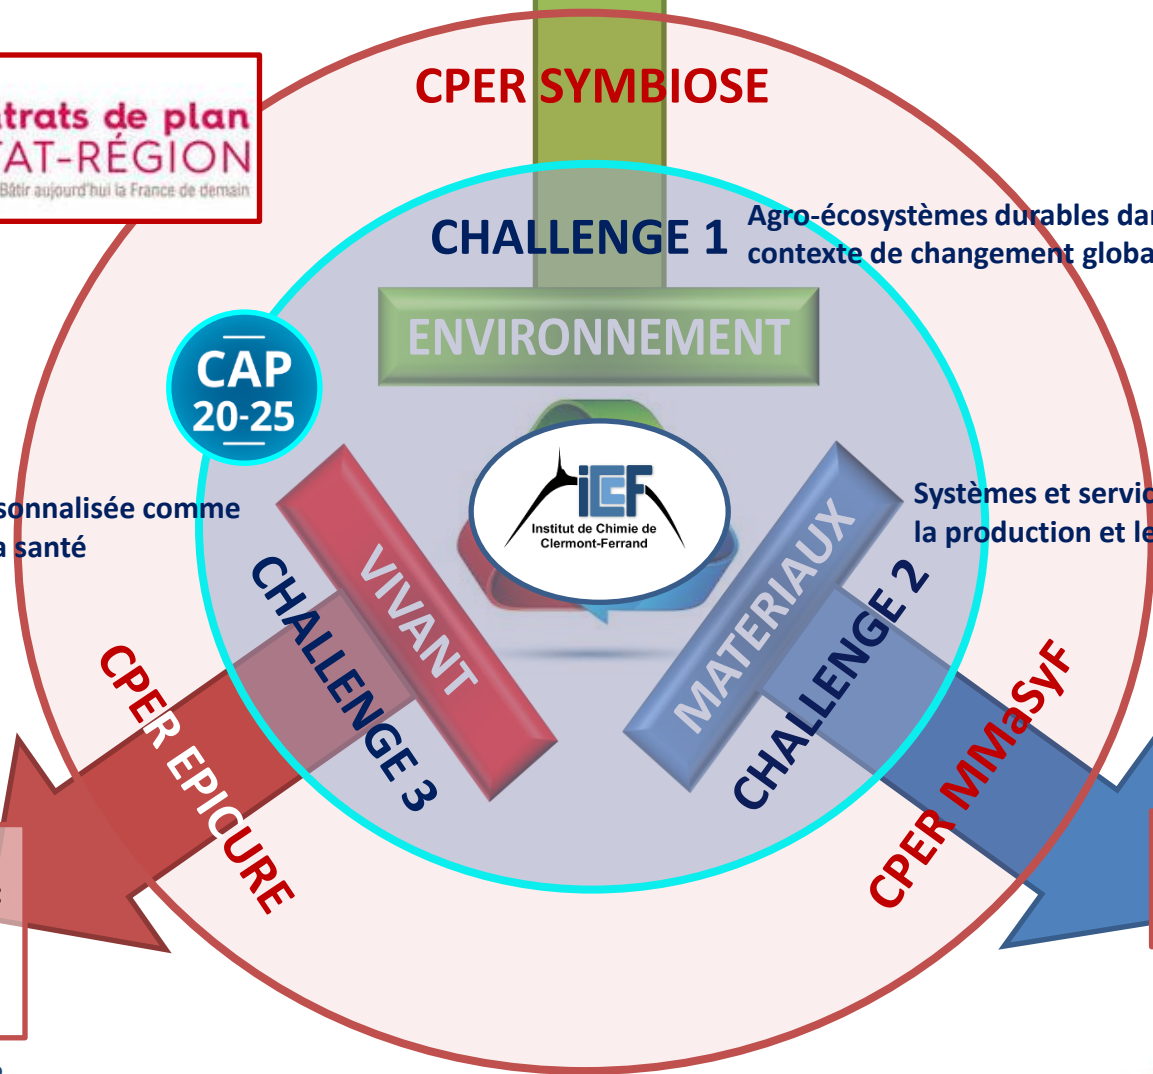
trats de plan
TAT-RÉGION
Bâtir aujourd'hui la France de demain

CPER SYMBIOSE

CHALLENGE 1

Agro-écosystèmes durables dan
contexte de changement globa

ENVIRONNEMENT

CAP
20-25

iCCF
Institut de Chimie de
Clermont-Ferrand

sonnalisée comme
a santé

Systèmes et servic
la production et le

VIVANT

CHALLENGE 3

MATERIAUX

CHALLENGE 2

CPER EPICURE

CPER MMaSyF